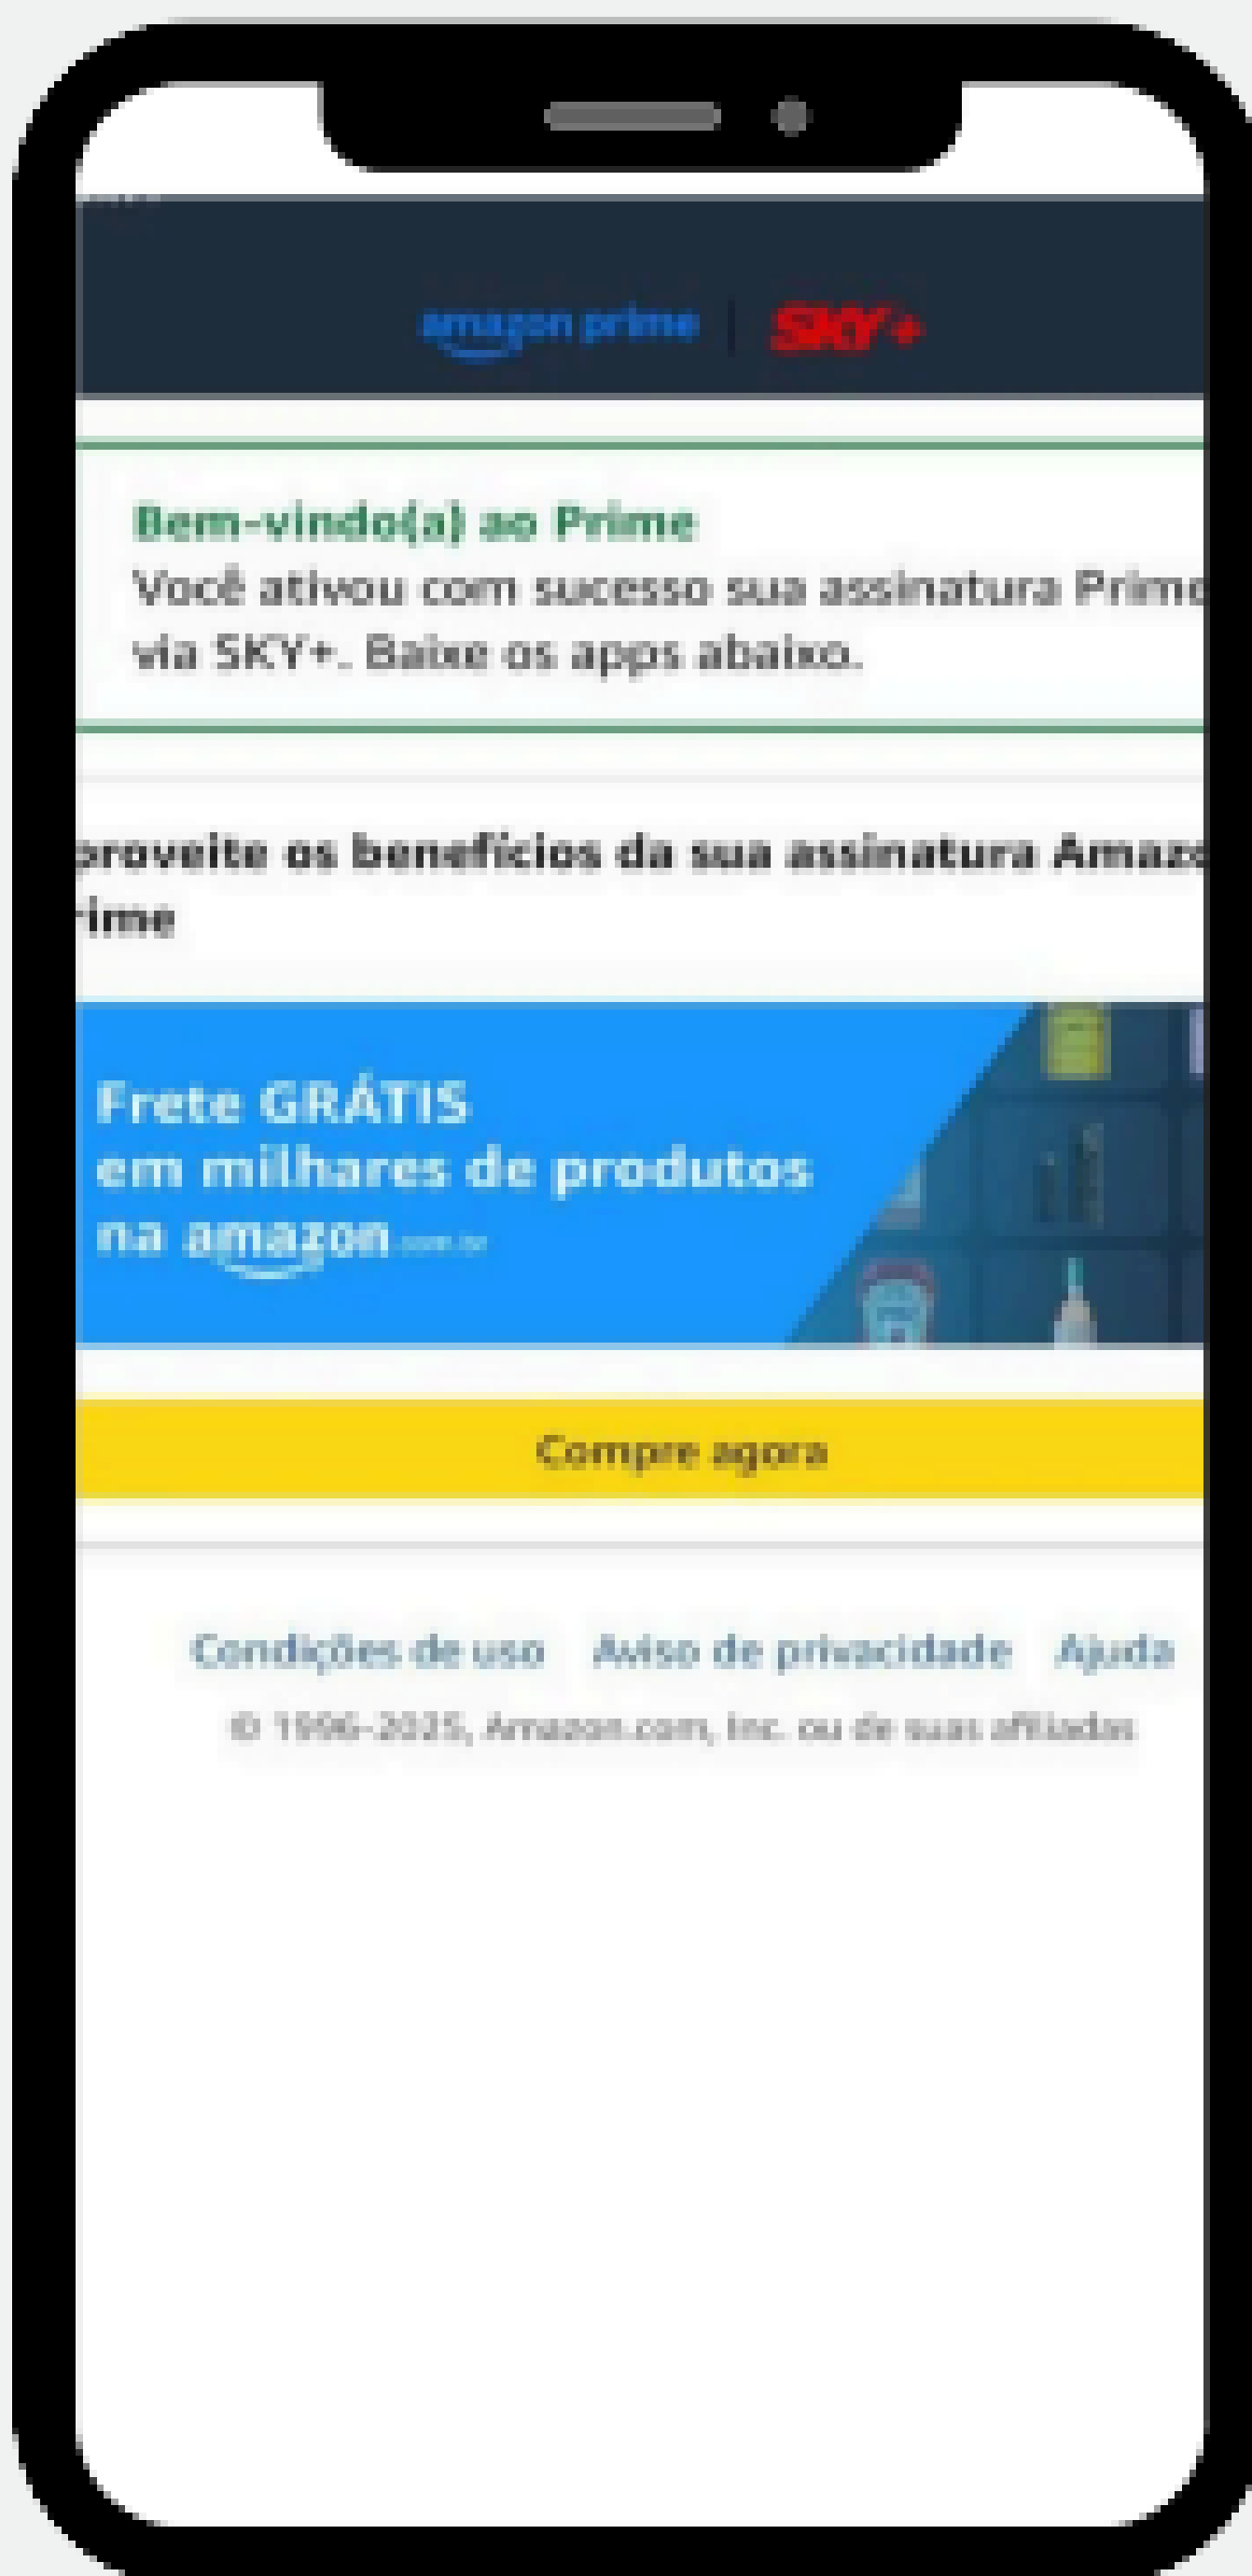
amazon prime | SKY+

Bem-vindo(a) ao Prime
Você ativou com sucesso sua assinatura Prim via SKY+. Baixe os apps abaixo.

proveite os benefícios da sua assinatura Amaz rime

Frete GRÁTIS
em milhares de produtos
na amazon.com.br

Compre agora

Condições de uso Aviso de privacidade Ajuda
© 1996-2025, Amazon.com, Inc. ou de suas afiliadas